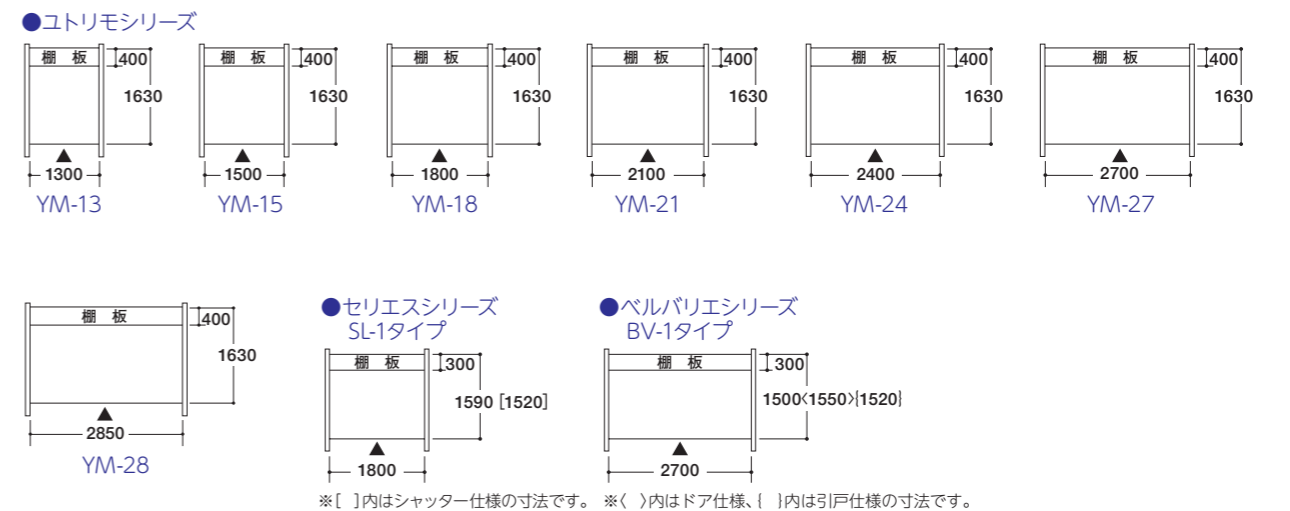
●ユトリモシリーズ

棚　板
400
1630
1300
YM-13

棚　板
400
1630
1500
YM-15

棚　板
400
1630
1800
YM-18

棚　板
400
1630
2100
YM-21

棚　板
400
1630
2400
YM-24

棚　板
400
1630
2700
YM-27

棚　板
400
1630
2850
YM-28

●セリエスシリーズ
SL-1タイプ

棚　板
300
1590［1520］
1800

●ベルバリエシリーズ
BV-1タイプ

棚　板
300
1500〈1550〉{1520}
2700

※［　］内はシャッター仕様の寸法です。　※〈　〉内はドア仕様、{　}内は引戸仕様の寸法です。